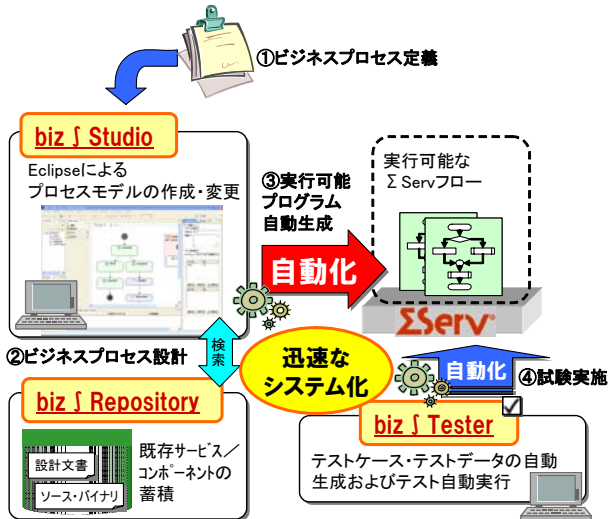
①ビジネスプロセス定義

biz∫Studio

Eclipseによる
プロセスモデルの作成・変更

③実行可能
プログラム
自動生成

実行可能な
ΣServフロー

自動化

ΣServ

検索

②ビジネスプロセス設計

迅速な
システム化

自動化

④試験実施

biz∫Repository

設計文書

ソース・バイナリ

既存サービス／
コンポーネントの
蓄積

biz∫Tester

テストケース・テストデータの自動
生成およびテスト自動実行